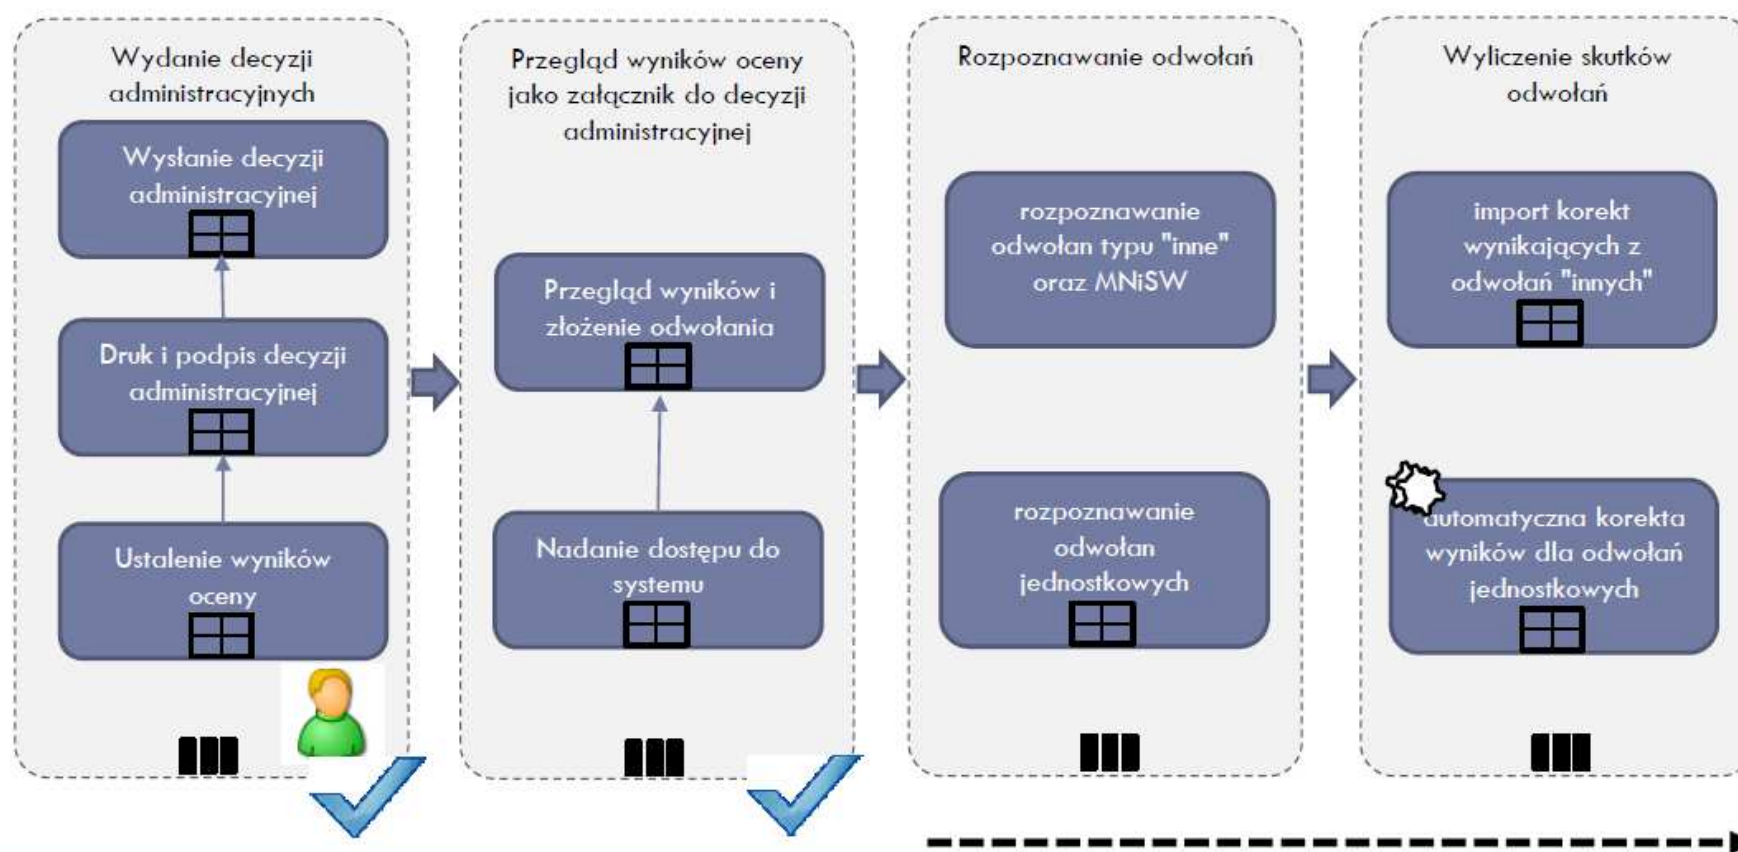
Wydanie decyzji administracyjnych

Wysłanie decyzji administracyjnej

Druk i podpis decyzji administracyjnej

Ustalenie wyników oceny

Przegląd wyników oceny jako załącznik do decyzji administracyjnej

Przegląd wyników i złożenie odwołania

Nadanie dostępu do systemu

Rozpoznawanie odwołań

rozpoznawanie odwołan typu "inne" oraz MNiSW

rozpoznawanie odwołan jednostkowych

Wyliczenie skutków odwołań

import korekt wynikających z odwołań "innych"

automatyczna korekta wyników dla odwołań jednostkowych